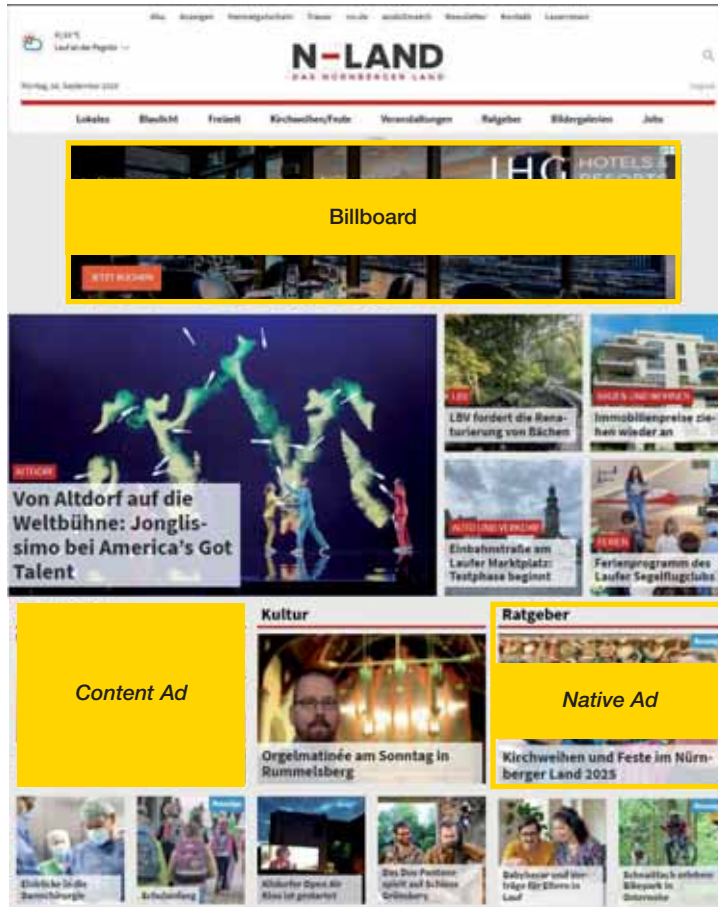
Abo Anzeigen Heimatgeschichte Trauer nn.de anzeigen Newsletter Kontakt Leserreisen

Lauf an der Pegnitz

N–LAND
DAS NÜRNBERGER LAND

Lokales Blaulicht Freizeit Kirchweihen/Feste Veranstaltungen Ratgeber Bildergalerien Jobs

LHG HOTELS & RESORTS

Billboard

JETZT BUCHEN

ALTDORF
Von Altdorf auf die Weltbühne: Jonglissimo bei America's Got Talent

LBV
LBV fordert die Renaturierung von Bächen

BAUEN UND WOHNEN
Immobilienpreise ziehen wieder an

AUTO UND VERKEHR
Einbahnstraße am Laufer Marktplatz: Testphase beginnt

FERIEN
Ferienprogramm des Laufer Segelflugclubs

Content Ad

Kultur

Orgelmatinée am Sonntag in Rummelsberg

Ratgeber

Native Ad

Kirchweihen und Feste im Nürnberger Land 2025

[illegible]

Altdorfer Open Air Kino ist gestartet

Das Duo Pentaton spielt auf Schloss Grünsberg

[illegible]